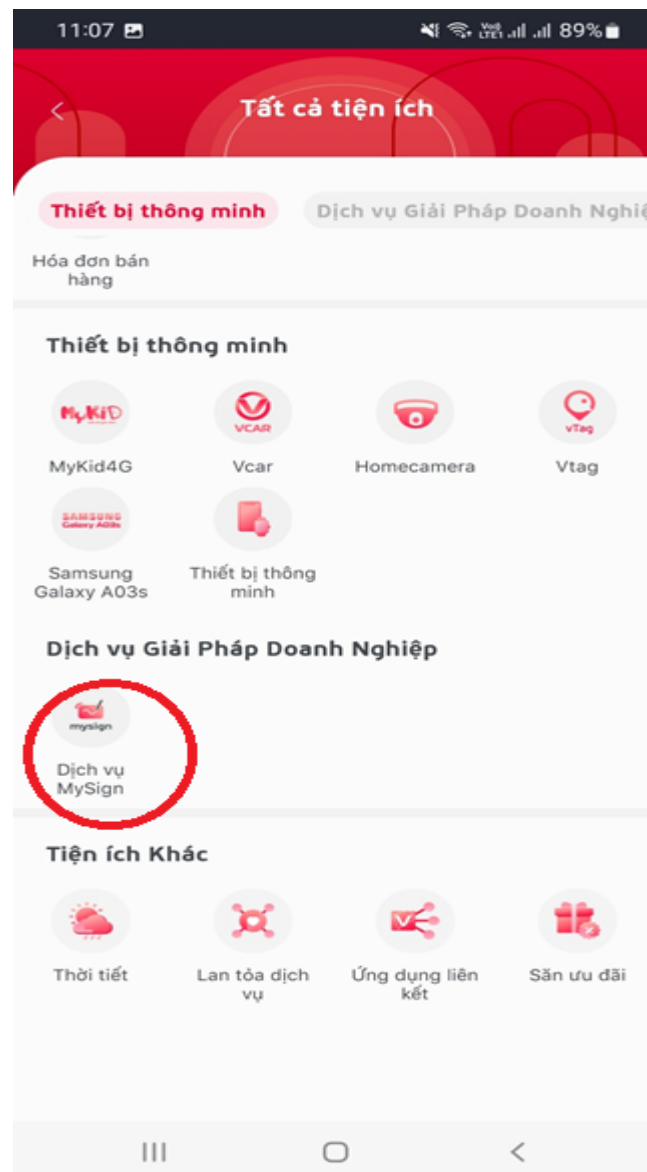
11:07

89%

Tất cả tiện ích

Thiết bị thông minh

Dịch vụ Giải Pháp Doanh Nghiệ

Hóa đơn bán hàng

Thiết bị thông minh

MyKiD

MyKid4G

VCAR

Vcar

Homecamera

vTag

Vtag

SAMSUNG Galaxy A03s

Samsung Galaxy A03s

Thiết bị thông minh

Dịch vụ Giải Pháp Doanh Nghiệp

mysign

Dịch vụ MySign

Tiện ích Khác

Thời tiết

Lan tỏa dịch vụ

Ứng dụng liên kết

Săn ưu đãi